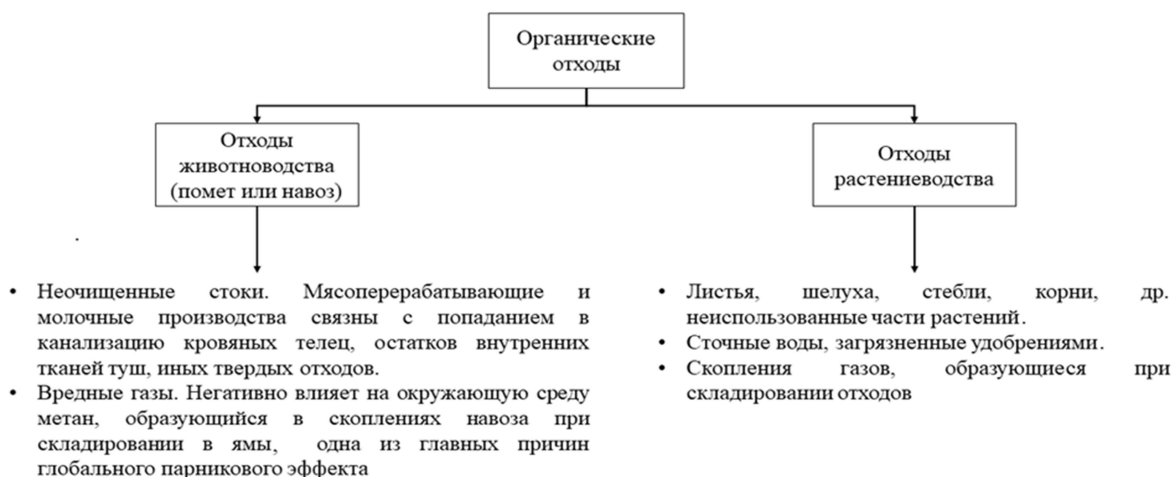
Органические отходы

Отходы животноводства (помет или навоз)

Отходы растениеводства

.

• Неочищенные стоки. Мясоперерабатывающие и молочные производства связны с попаданием в канализацию кровяных телец, остатков внутренних тканей туш, иных твердых отходов.
• Вредные газы. Негативно влияет на окружающую среду метан, образующийся в скоплениях навоза при складировании в ямы, одна из главных причин глобального парникового эффекта

• Листья, шелуха, стебли, корни, др. неиспользованные части растений.
• Сточные воды, загрязненные удобрениями.
• Скопления газов, образующиеся при складировании отходов